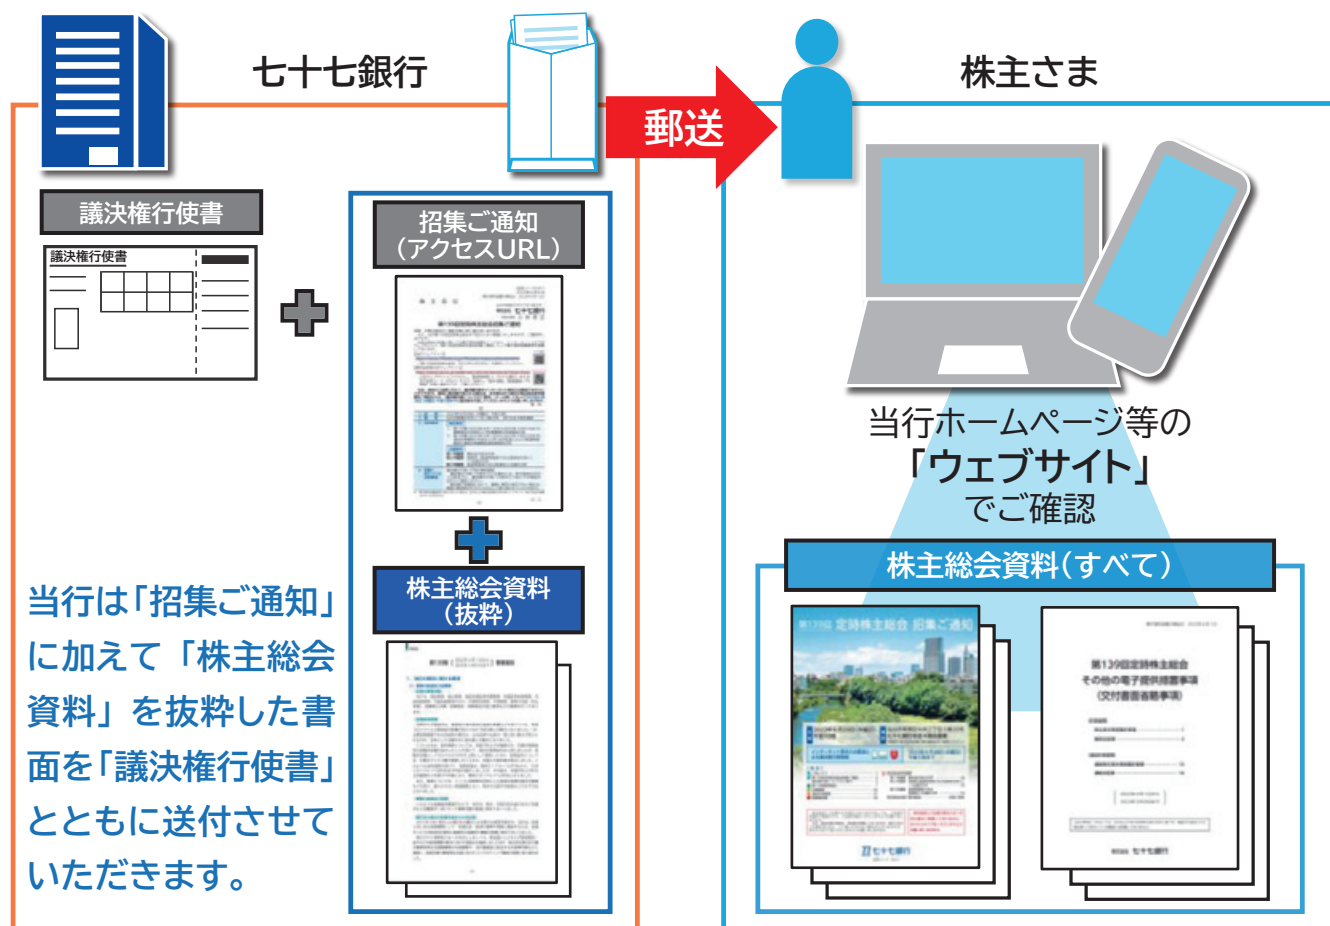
七十七銀行

郵送

株主さま

議決権行使書

議決権行使書

招集ご通知
（アクセスURL）

株主総会資料
（抜粋）

当行ホームページ等の
「ウェブサイト」
でご確認

株主総会資料（すべて）

第139回 定時株主総会 招集ご通知

第139回定時株主総会
その他の電子提供措置事項
（交付書面省略事項）

当行は「招集ご通知」に加えて「株主総会資料」を抜粋した書面を「議決権行使書」とともに送付させていただきます。